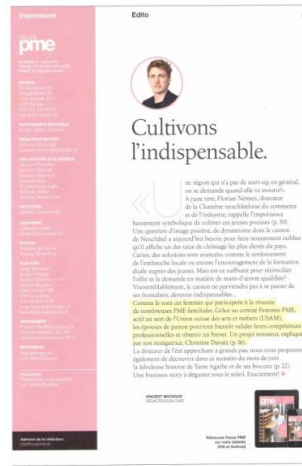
Impressum

pme

Edito

Cultivons l'indispensable.

«Une région qui n'a pas de start-up, en général, on se demande quand elle va mourir!» A juste titre, Florian Németi, directeur de la Chambre neuchâteloise du commerce et de l'industrie, rappelle l'importance hautement symbolique de cultiver un jeunes pousses (p. 50). Une question d'image positive, de dynamisme dont le canton de Neuchâtel a aujourd'hui besoin pour faire notamment oublier qu'il affiche un des taux de chômage les plus élevés du pays. Certes, des solutions sont avancées, comme le renforcement de l'embauche locale ou encore l'encouragement de la formation duale auprès des jeunes. Mais est-ce suffisant pour réconcilier l'offre et la demande en matière de main-d'œuvre qualifiée? Vraisemblablement, le canton ne parviendra pas à se passer de ses frontaliers, devenus indispensables...
Comme le sont ces femmes qui participent à la réussite de nombreuses PME familiales. Grâce au comité Femmes PME, actif au sein de l'Union suisse des arts et métiers (USAM), les épouses de patron pourront bientôt valider leurs compétences professionnelles et obtenir un brevet. Un projet novateur, expliqué par son instigatrice, Christine Davatz (p. 36).
La douceur de l'été approchant à grands pas, nous vous proposons également de découvrir dans ce numéro du mois de juin la fabuleuse histoire de Tante Agathe et de ses biscuits (p. 22). Une business story à déguster sous le soleil. Exactement!

VINCENT BROSSIER
RÉDACTEUR EN CHEF

Retrouvez Focus PME sur votre tablette (iOS et Android)

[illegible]